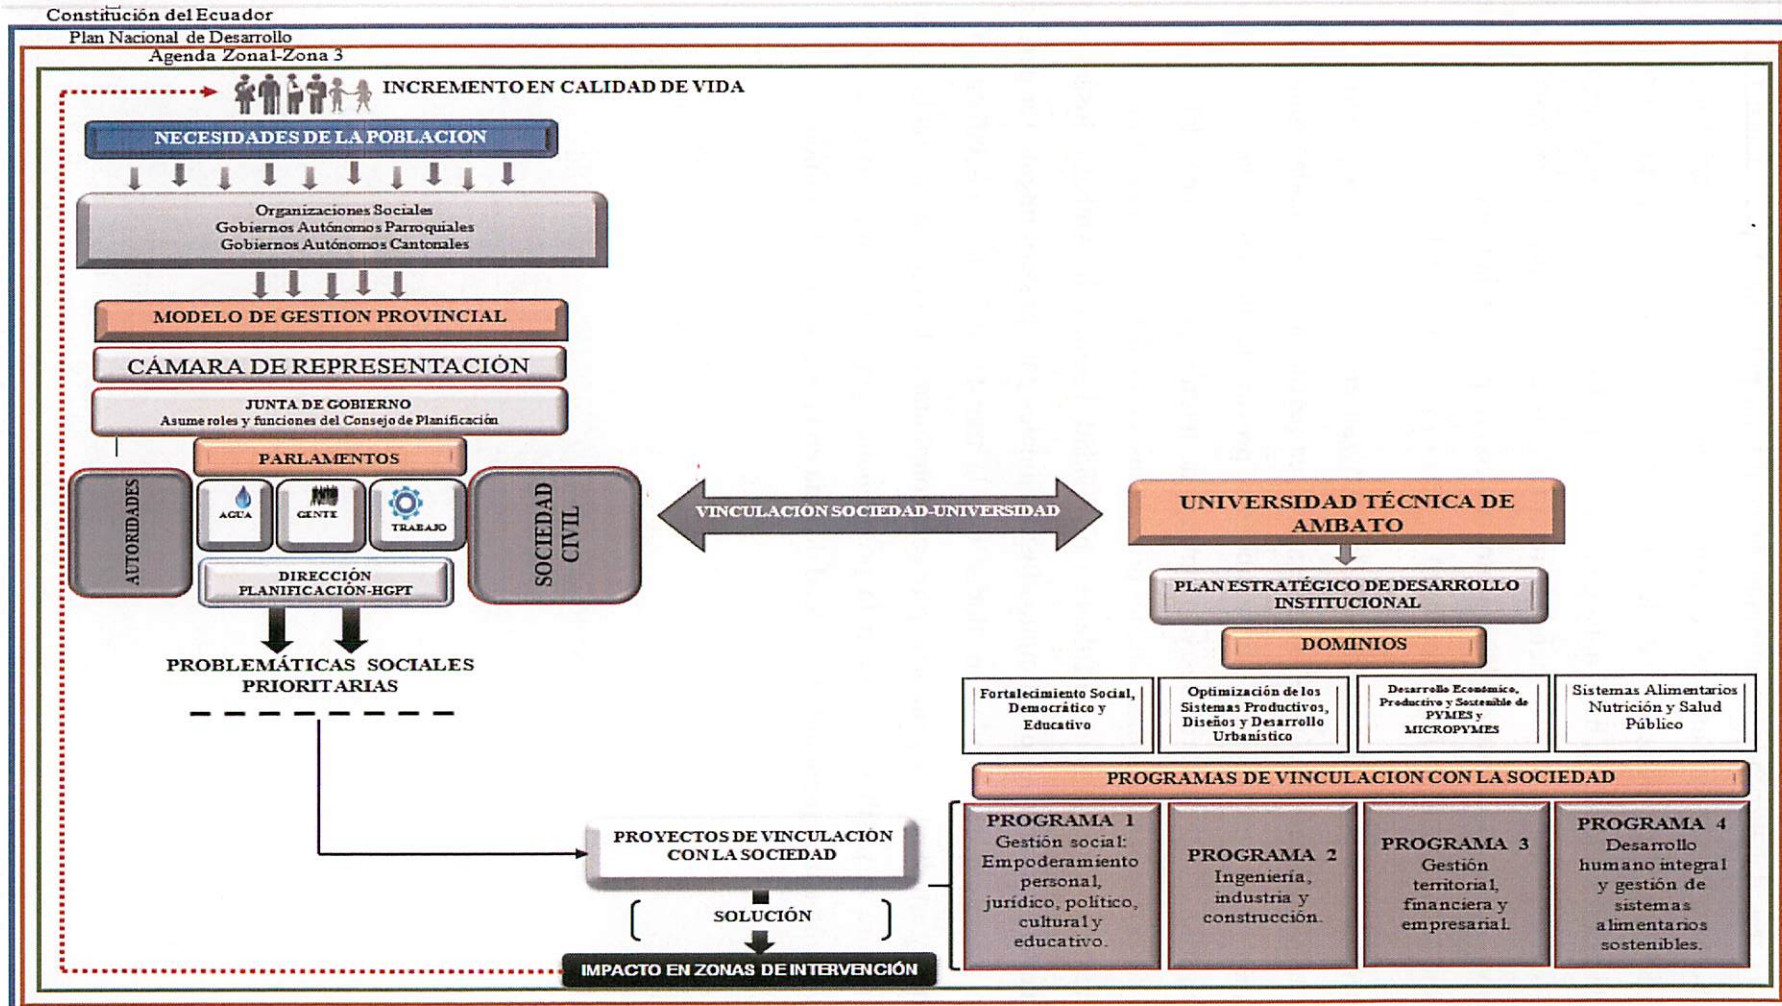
Constitución del Ecuador

Plan Nacional de Desarrollo

Agenda Zonal-Zona 3

INCREMENTO EN CALIDAD DE VIDA

NECESIDADES DE LA POBLACION

Organizaciones Sociales
Gobiernos Autónomos Parroquiales
Gobiernos Autónomos Cantonales

MODELO DE GESTION PROVINCIAL

CÁMARA DE REPRESENTACIÓN

JUNTA DE GOBIERNO
Asume roles y funciones del Consejo de Planificación

PARLAMENTOS

AUTORIDADES

AGUA

GENTE

TRABAJO

SOCIEDAD CIVIL

DIRECCIÓN PLANIFICACIÓN-HGPT

PROBLEMÁTICAS SOCIALES PRIORITARIAS

VINCULACIÓN SOCIEDAD-UNIVERSIDAD

UNIVERSIDAD TÉCNICA DE AMBATO

PLAN ESTRATÉGICO DE DESARROLLO INSTITUCIONAL

DOMINIOS

Fortalecimiento Social, Democrático y Educativo

Optimización de los Sistemas Productivos, Diseños y Desarrollo Urbanístico

Desarrollo Económico, Productivo y Sostenible de PYMES y MICROPYMES

Sistemas Alimentarios Nutrición y Salud Público

PROGRAMAS DE VINCULACION CON LA SOCIEDAD

PROYECTOS DE VINCULACIÓN CON LA SOCIEDAD

SOLUCIÓN

IMPACTO EN ZONAS DE INTERVENCIÓN

PROGRAMA 1
Gestión social: Empoderamiento personal, jurídico, político, cultural y educativo.

PROGRAMA 2
Ingeniería, industria y construcción.

PROGRAMA 3
Gestión territorial, financiera y empresarial.

PROGRAMA 4
Desarrollo humano integral y gestión de sistemas alimentarios sostenibles.